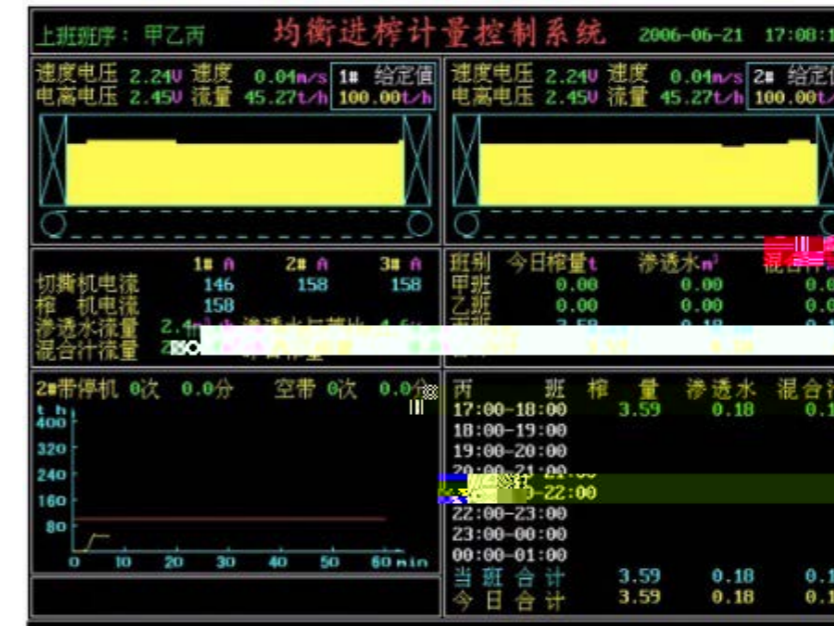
上班班序：甲乙丙

均衡进榨计量控制系统

2006-06-21 17:08:1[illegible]

速度电压 2.24V 速度 0.04m/s
电离电压 2.45V 流量 45.27t/h
1# 给定值
100.00t/h

速度电压 2.24V 速度 0.04m/s
电离电压 2.45V 流量 45.27t/h
2# 给定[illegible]
100.00t/h

| | 1# A | 2# A | 3# A |
|---|---|---|---|
| 切撕机电流 | 146 | 158 | 158 |
| 榨 机电流 | 158 | | |
| 渗透水流量 | 2.4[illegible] | 渗透水与蔗比 4.6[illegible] | |
| 混合汁流量 | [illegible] | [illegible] | |

| 班别 | 今日榨量t | 渗透水$m^3$ | 混合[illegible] |
|---|---|---|---|
| 甲班 | 0.00 | 0.00 | 0.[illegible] |
| 乙班 | 0.00 | 0.00 | 0.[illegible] |
| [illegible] | 3.59 | 0.18 | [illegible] |

2#带停机 0次 0.0分 空带 0次 0.0分

t h
400
320
240
160
80
0 10 20 30 40 50 60 min

| 丙 班 | 榨 量 | 渗透水 | 混合汁 |
|---|---|---|---|
| 17:00-18:00 | 3.59 | 0.18 | 0.1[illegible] |
| 18:00-19:00 | | | |
| 19:00-20:00 | | | |
| 20:00-21:00 | | | |
| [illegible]-22:00 | | | |
| 22:00-23:00 | | | |
| 23:00-00:00 | | | |
| 00:00-01:00 | | | |
| 当 班 合 计 | 3.59 | 0.18 | 0.1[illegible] |
| 今 日 合 计 | 3.59 | 0.18 | 0.1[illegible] |